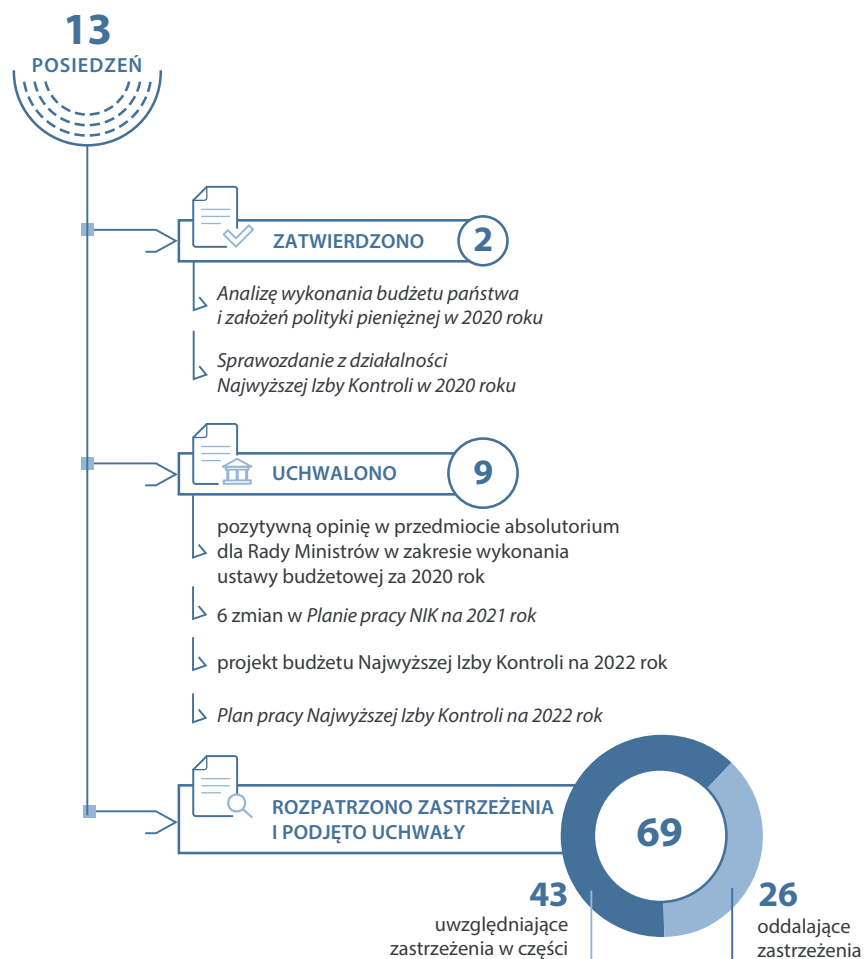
13
POSIEDZEŃ

ZATWIERDZONO 2

Analizę wykonania budżetu państwa i założeń polityki pieniężnej w 2020 roku

Sprawozdanie z działalności Najwyższej Izby Kontroli w 2020 roku

UCHWALONO 9

pozytywną opinię w przedmiocie absolutorium dla Rady Ministrów w zakresie wykonania ustawy budżetowej za 2020 rok

6 zmian w Planie pracy NIK na 2021 rok

projekt budżetu Najwyższej Izby Kontroli na 2022 rok

Plan pracy Najwyższej Izby Kontroli na 2022 rok

ROZPATRZONO ZASTRZEŻENIA I PODJĘTO UCHWAŁY

69

43
uwzględniające zastrzeżenia w części

26
oddalające zastrzeżenia